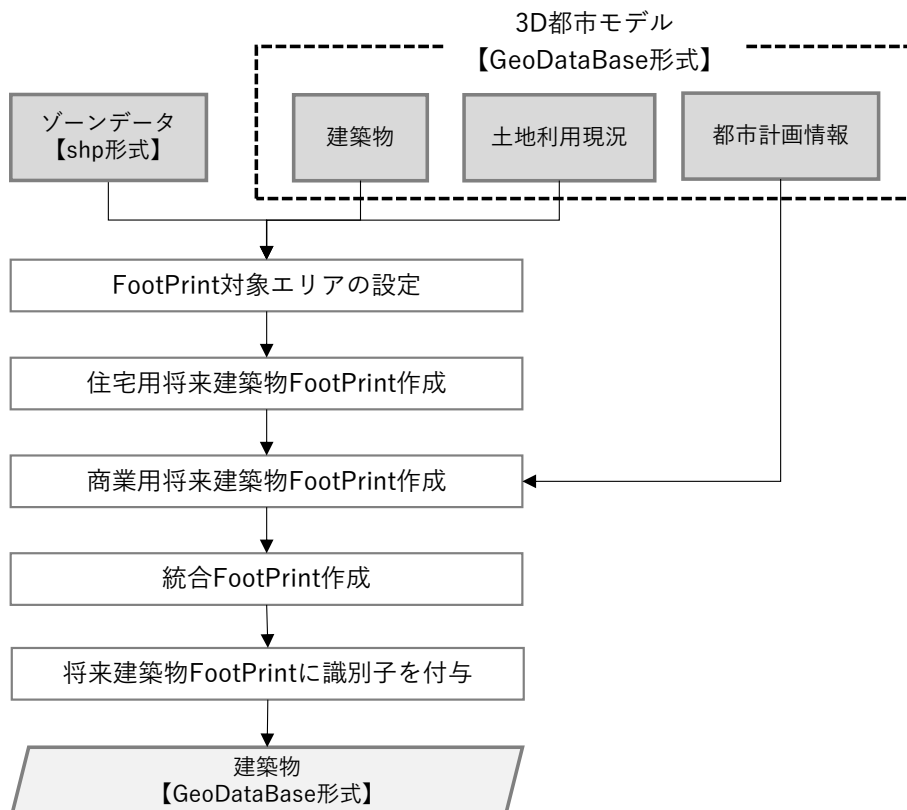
3D都市モデル
【GeoDataBase形式】

ゾーンデータ
【shp形式】

建築物

土地利用現況

都市計画情報

FootPrint対象エリアの設定

住宅用将来建築物FootPrint作成

商業用将来建築物FootPrint作成

統合FootPrint作成

将来建築物FootPrintに識別子を付与

建築物
【GeoDataBase形式】